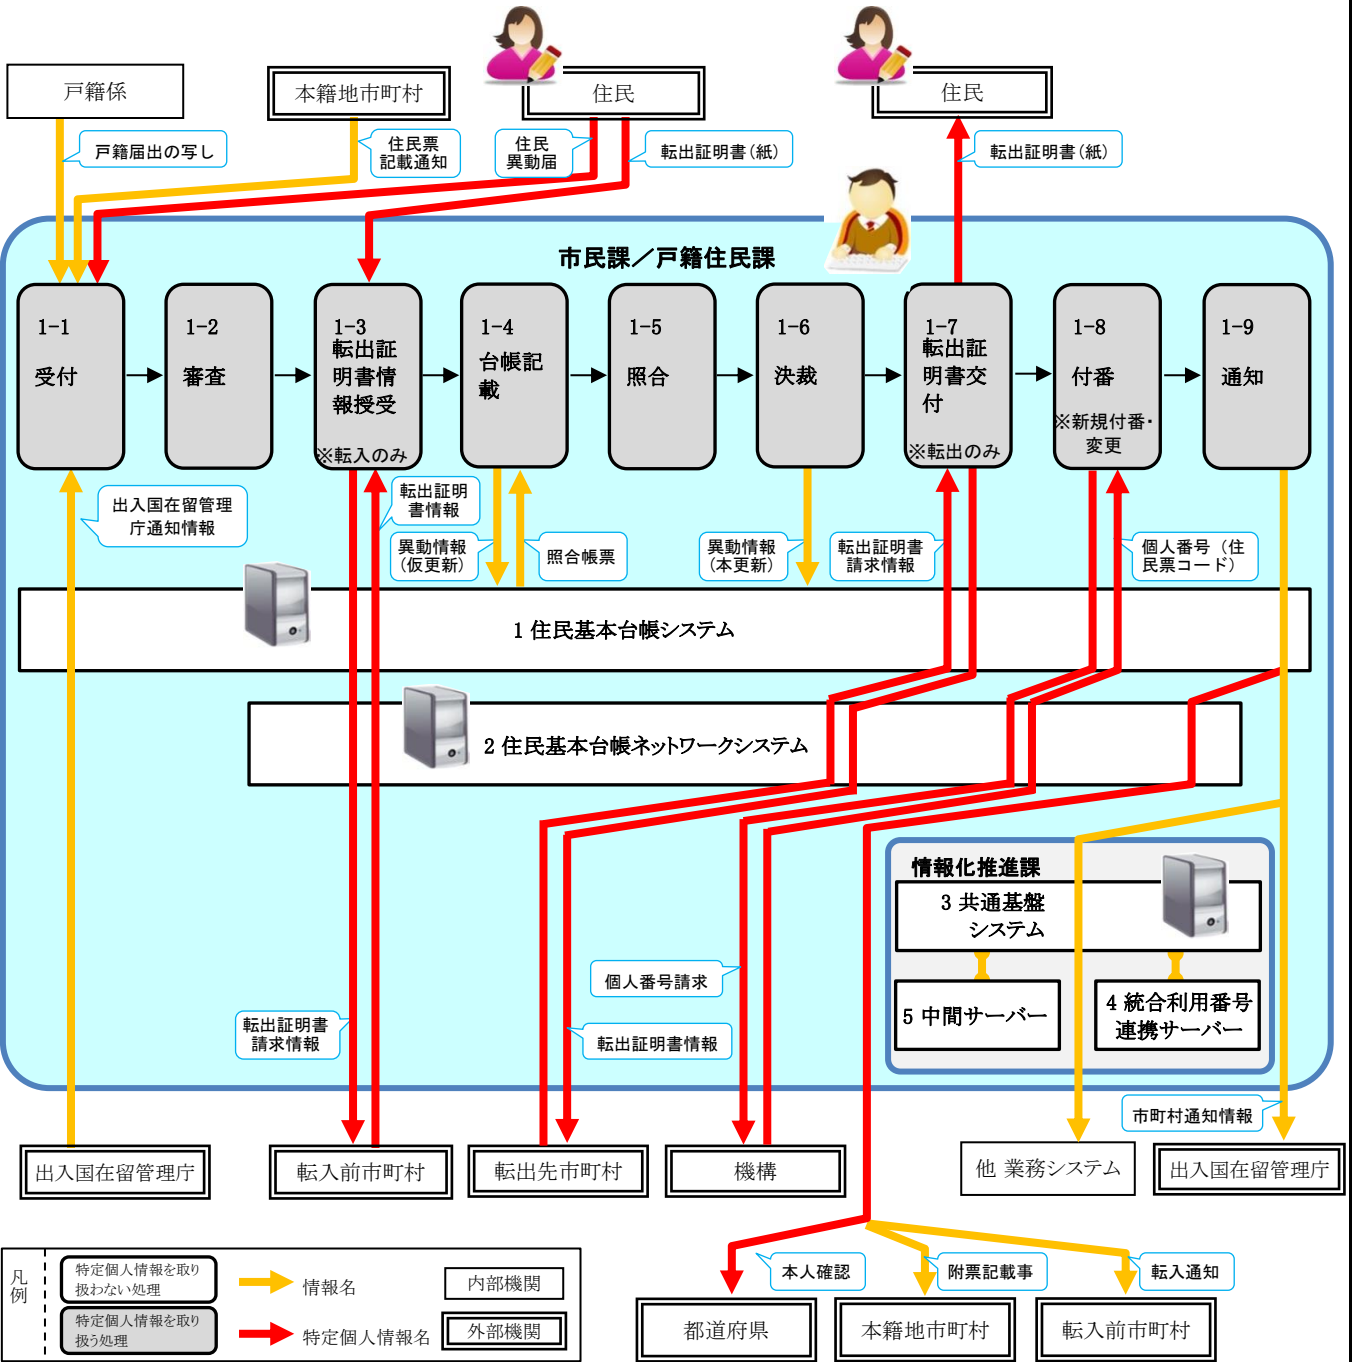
戸籍係

本籍地市町村

住民

住民

戸籍届出の写し

住民票記載通知

住民異動届

転出証明書(紙)

転出証明書(紙)

市民課／戸籍住民課

1-1
受付

1-2
審査

1-3
転出証明書情報授受
※転入のみ

1-4
台帳記載

1-5
照合

1-6
決裁

1-7
転出証明書交付
※転出のみ

1-8
付番
※新規付番・変更

1-9
通知

出入国在留管理庁通知情報

転出証明書情報

異動情報(仮更新)

照合帳票

異動情報(本更新)

転出証明書請求情報

個人番号(住民票コード)

1 住民基本台帳システム

2 住民基本台帳ネットワークシステム

情報化推進課

3 共通基盤システム

5 中間サーバー

4 統合利用番号連携サーバー

個人番号請求

転出証明書請求情報

転出証明書情報

市町村通知情報

出入国在留管理庁

転入前市町村

転出先市町村

機構

他 業務システム

出入国在留管理庁

本人確認

附票記載事

転入通知

凡例

特定個人情報を取り扱わない処理

特定個人情報を取り扱う処理

情報名

特定個人情報名

内部機関

外部機関

都道府県

本籍地市町村

転入前市町村